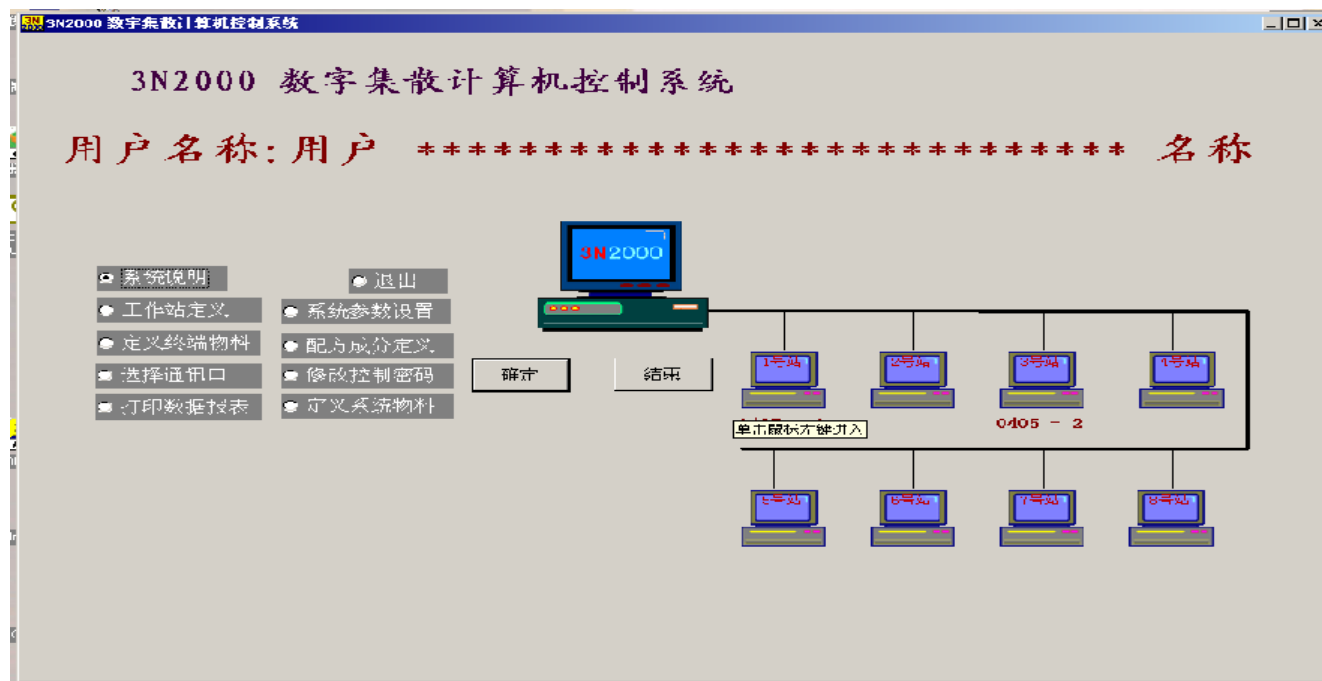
3N2000 数字集散计算机控制系统

3N2000 数字集散计算机控制系统

用户名称:用户 ****************************** 名称

3N2000

系统说明
退出
工作站定义
系统参数设置
定义终端物料
配方成分定义
选择通讯口
修改控制密码
打印数据报表
定义系统物料

确定
结束

1号站
2号站
3号站
4号站
单击鼠标左键进入
0405 - 2
5号站
6号站
7号站
8号站